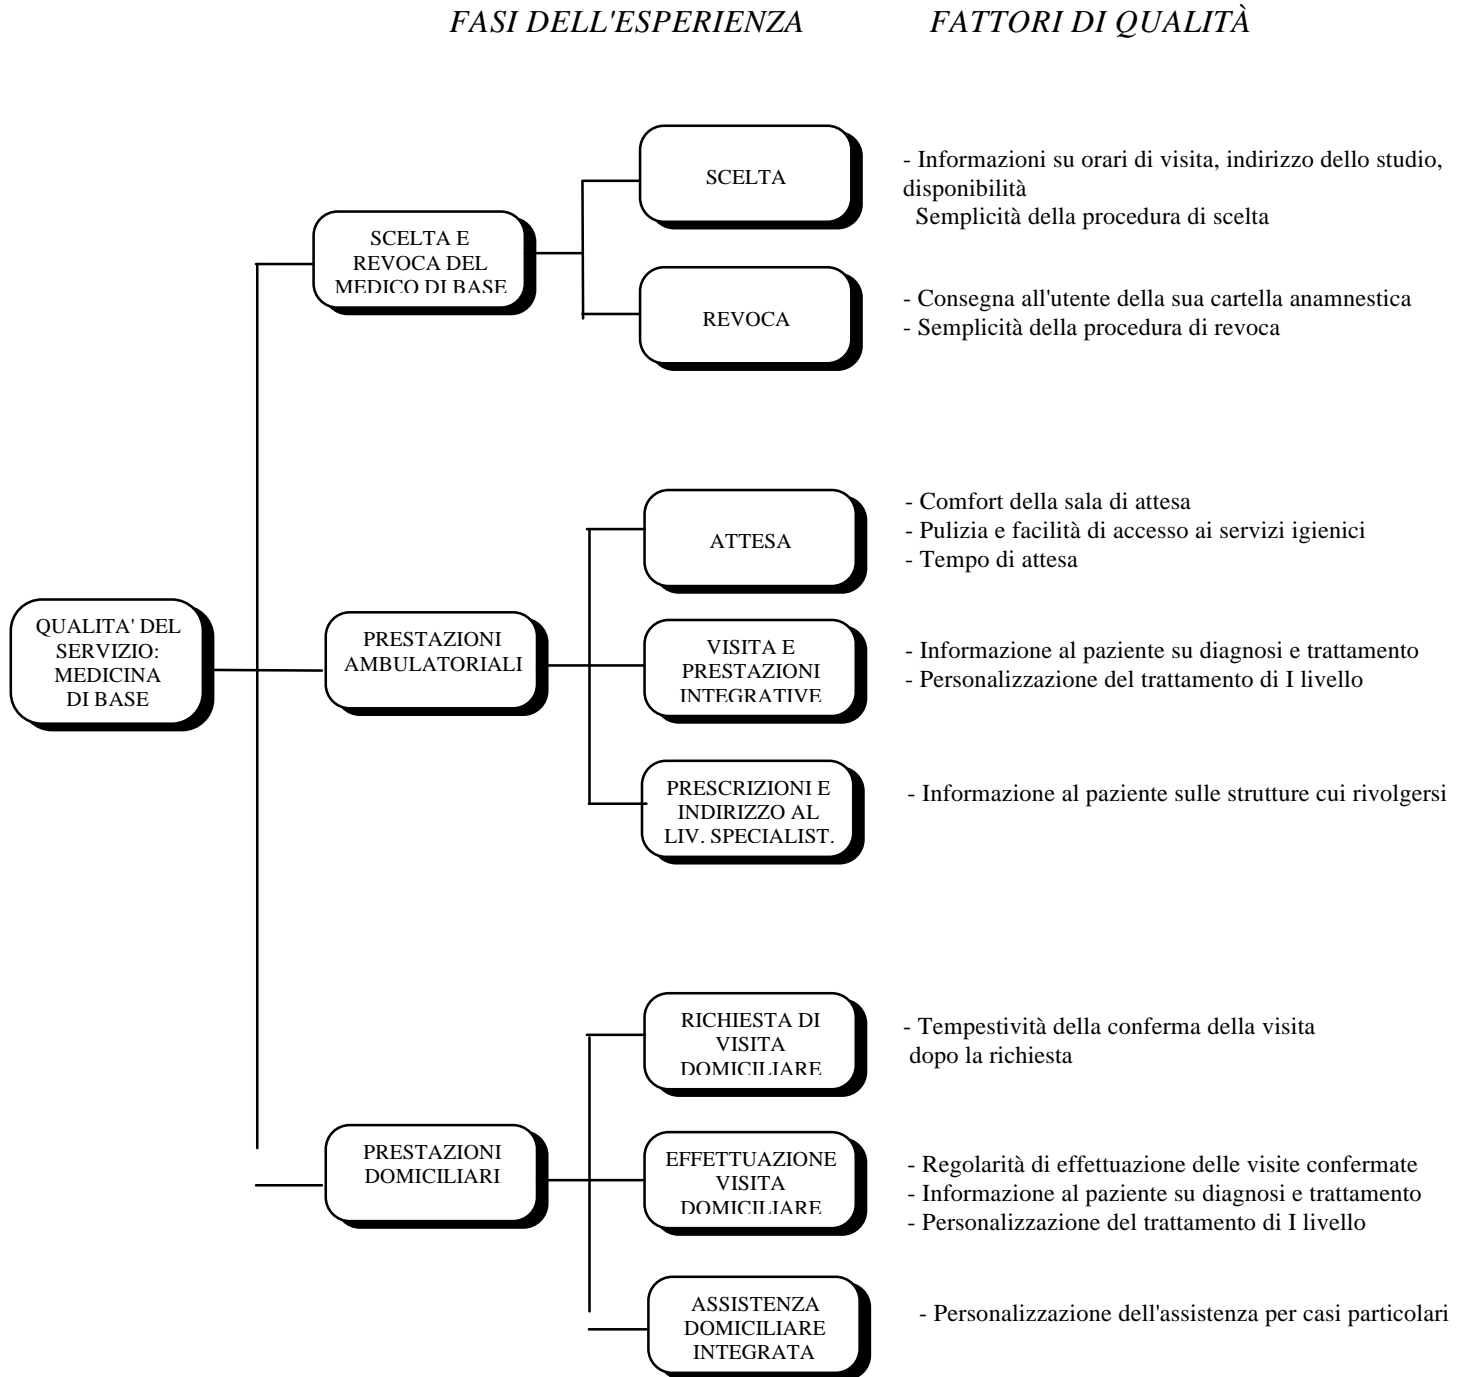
FASI DELL'ESPERIENZA

FATTORI DI QUALITÀ

QUALITA' DEL SERVIZIO: MEDICINA DI BASE

SCELTA E REVOCA DEL MEDICO DI BASE

SCELTA

- Informazioni su orari di visita, indirizzo dello studio, disponibilità
Semplicità della procedura di scelta

REVOCA

- Consegna all'utente della sua cartella anamnestica
- Semplicità della procedura di revoca

PRESTAZIONI AMBULATORIALI

ATTESA

- Comfort della sala di attesa
- Pulizia e facilità di accesso ai servizi igienici
- Tempo di attesa

VISITA E PRESTAZIONI INTEGRATIVE

- Informazione al paziente su diagnosi e trattamento
- Personalizzazione del trattamento di I livello

PRESCRIZIONI E INDIRIZZO AL LIV. SPECIALIST.

- Informazione al paziente sulle strutture cui rivolgersi

PRESTAZIONI DOMICILIARI

RICHIESTA DI VISITA DOMICILIARE

- Tempestività della conferma della visita dopo la richiesta

EFFETTUAZIONE VISITA DOMICILIARE

- Regolarità di effettuazione delle visite confermate
- Informazione al paziente su diagnosi e trattamento
- Personalizzazione del trattamento di I livello

ASSISTENZA DOMICILIARE INTEGRATA

- Personalizzazione dell'assistenza per casi particolari